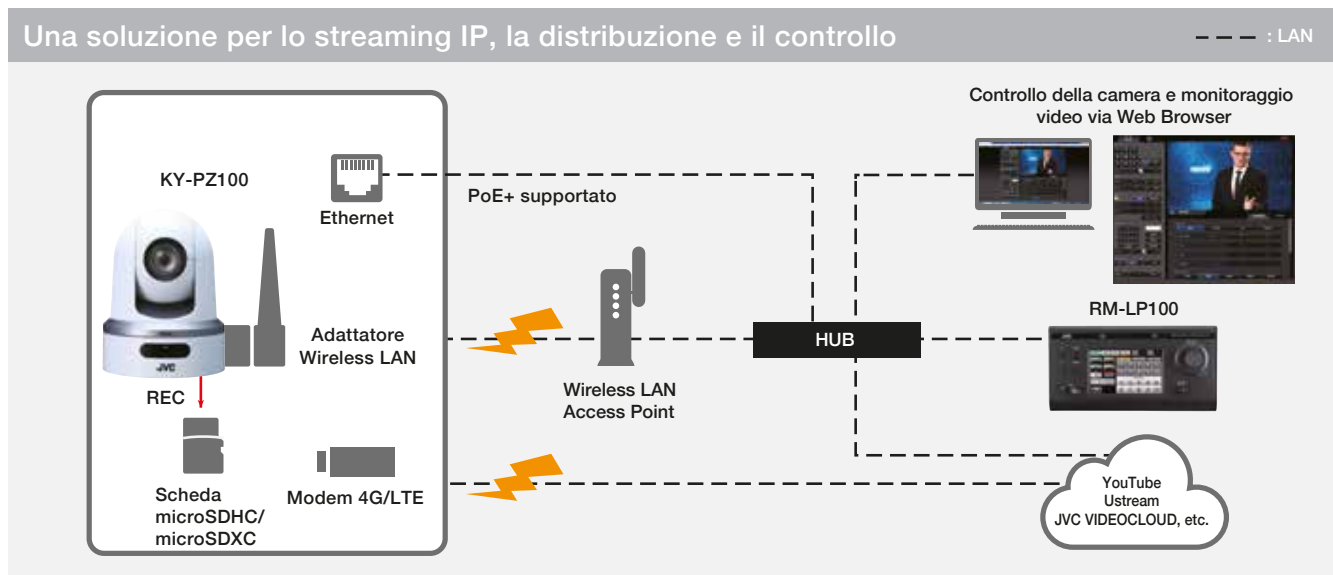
Una soluzione per lo streaming IP, la distribuzione e il controllo

: LAN

KY-PZ100

JVC

Ethernet

PoE+ supportato

Adattatore Wireless LAN

REC

Scheda microSDHC/ microSDXC

Modem 4G/LTE

Wireless LAN Access Point

HUB

Controllo della camera e monitoraggio video via Web Browser

RM-LP100

YouTube
Ustream
JVC VIDEOCLOUD, etc.